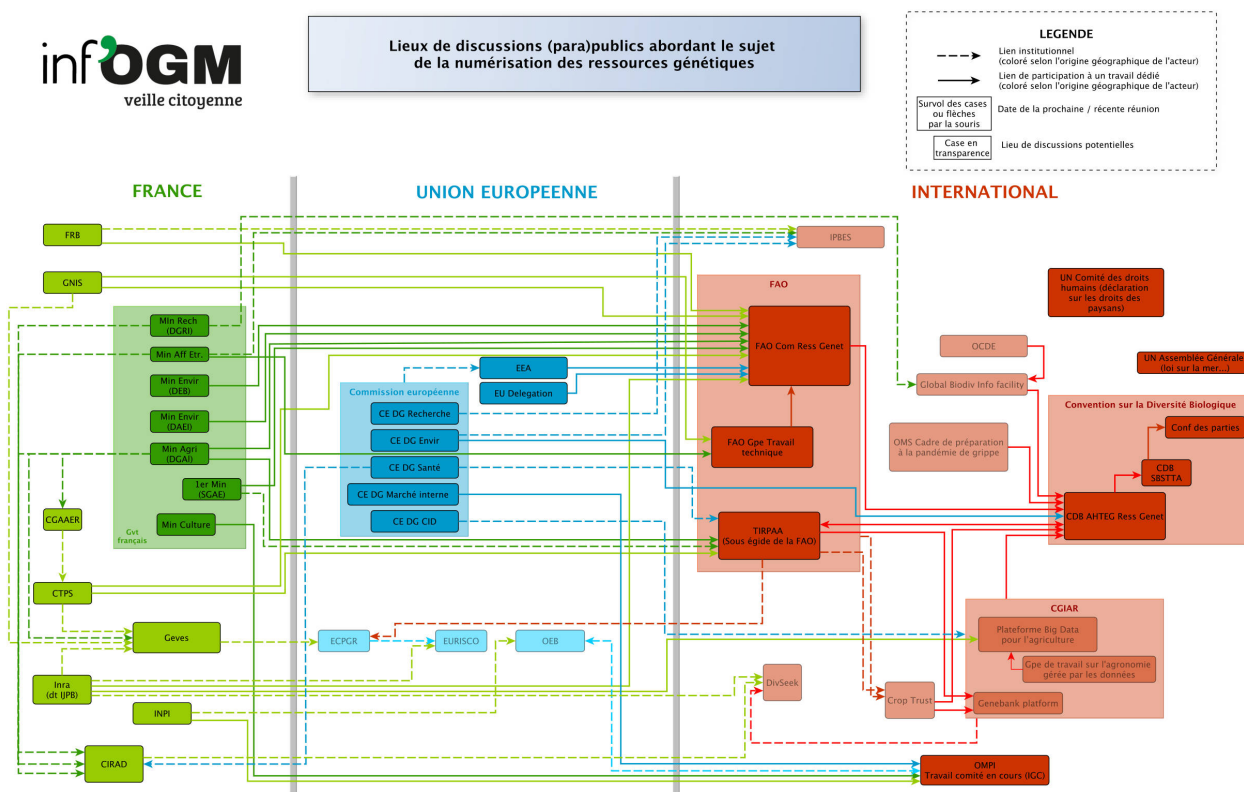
inf'OGM
veille citoyenne

Lieux de discussions (para)publics abordant le sujet de la numérisation des ressources genétiques

LEGENDE
Lien institutionnel (coloré selon l'origine géographique de l'acteur)
Lien de participation à un travail dédié (coloré selon l'origine géographique de l'acteur)
Survol des cases ou flèches par la souris — Date de la prochaine / récente réunion
Case en transparence — Lieu de discussions potentielles

FRANCE

UNION EUROPEENNE

INTERNATIONAL

FRB
GNIS
Min Rech (DGRI)
Min Aff Etr.
Min Envir (DEB)
Min Envir (DAEI)
Min Agri (DGAI)
1er Min (SGAE)
Min Culture
Gvt français
CGAAER
CTPS
Geves
Inra (dt IJPB)
INPI
CIRAD

EEA
EU Delegation
Commission européenne
CE DG Recherche
CE DG Envir
CE DG Santé
CE DG Marché interne
CE DG CID
ECPGR
EURISCO
OEB

IPBES
FAO
FAO Com Ress Genet
FAO Gpe Travail technique
TIRPAA (Sous égide de la FAO)
UN Comité des droits humains (déclaration sur les droits des paysans)
OCDE
Global Biodiv Info facility
UN Assemblée Générale (loi sur la mer...)
Convention sur la Diversité Biologique
Conf des parties
OMS Cadre de préparation à la pandémie de grippe
CDB SBSTTA
CDB AHTEG Ress Genet
CGIAR
Plateforme Big Data pour l'agriculture
Gpe de travail sur l'agronomie gérée par les données
DivSeek
Crop Trust
Genebank platform
OMPI
Travail comité en cours (IGC)